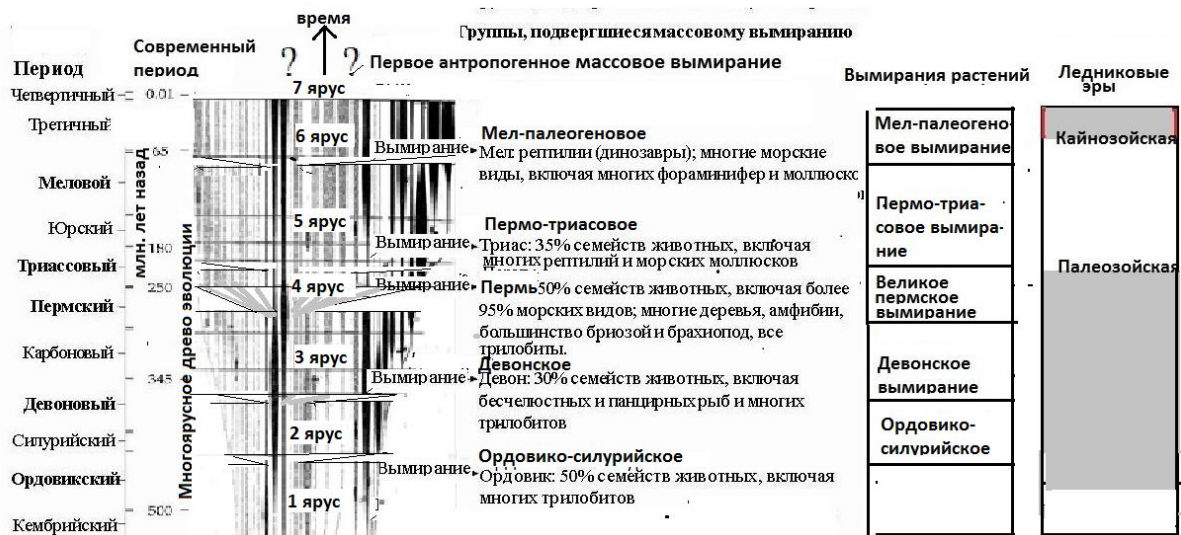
время

Группы, подвергшиеся массовому вымиранию

Современный период

Период

? ?

Первое антропогенное массовое вымирание

7 ярус

Четвертичный 0.01

Третичный

65

Меловой

Юрский

Триасовый

Пермский

Карбоновый

345

Девоновый

Силурийский

Ордовикский

Кембрийский

180

250

500

млн. лет назад

Многоярусное древо эволюции

6 ярус

5 ярус

4 ярус

3 ярус

2 ярус

1 ярус

Мел-палеогеновое
Вымирание
Мел: рептилии (динозавры); многие морские виды, включая многих фораминифер и моллюск

Пермо-триасовое
Вымирание
Триас: 35% семейств животных, включая многих рептилий и морских моллюсков

Вымирание
Пермь 50% семейств животных, включая более 95% морских видов; многие деревья, амфибии, большинство бриозой и брахиопод, все трилобиты.

Девонское
Вымирание
Девон: 30% семейств животных, включая бесчелюстных и панцирных рыб и многих трилобитов

Ордовико-силурийское
Вымирание
Ордовик: 50% семейств животных, включая многих трилобитов

Вымирания растений

Мел-палеогеновое вымирание

Пермо-триасовое вымирание

Великое пермское вымирание

Девонское вымирание

Ордовико-силурийское

Ледниковые эры

Кайнозойская

Палеозойская